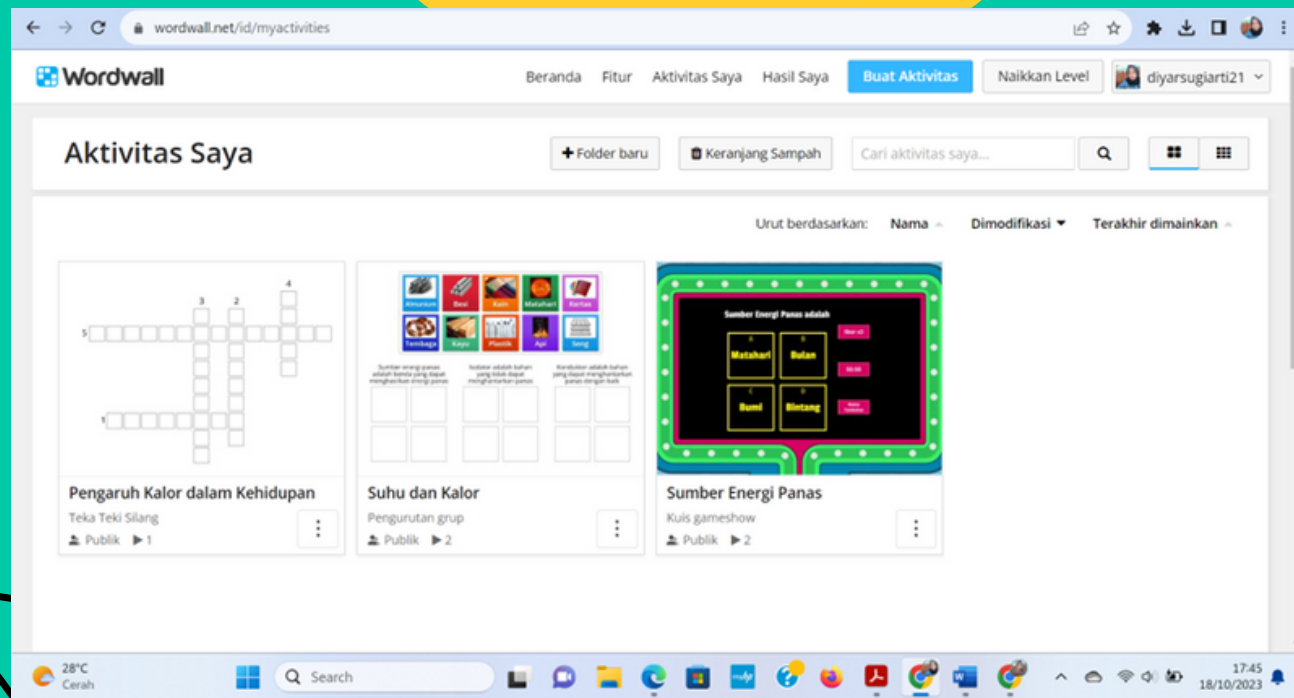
wordwall.net/id/myactivities

Wordwall

Beranda Fitur Aktivitas Saya Hasil Saya Buat Aktivitas Naikkan Level diyarsugiarti21

Aktivitas Saya

Folder baru Keranjang Sampah Cari aktivitas saya...

Urut berdasarkan: Nama Dimodifikasi Terakhir dimainkan

3 2 4
5
1

Aluminium Besi Kain Matahari Kertas
Tembaga Kayu Plastik Api Seng

Sumber energi panas adalah benda yang dapat menghasilkan energi panas
Isolator adalah bahan yang tidak dapat menghantarkan panas
Konduktor adalah bahan yang dapat menghantarkan panas dengan baik

Sumber Energi Panas adalah
A Matahari B Bulan
C Bumi D Bintang

Pengaruh Kalor dalam Kehidupan
Teka Teki Silang
Publik 1

Suhu dan Kalor
Pengurutan grup
Publik 2

Sumber Energi Panas
Kuis gameshow
Publik 2

28°C
Cerah
Search
17:45
18/10/2023